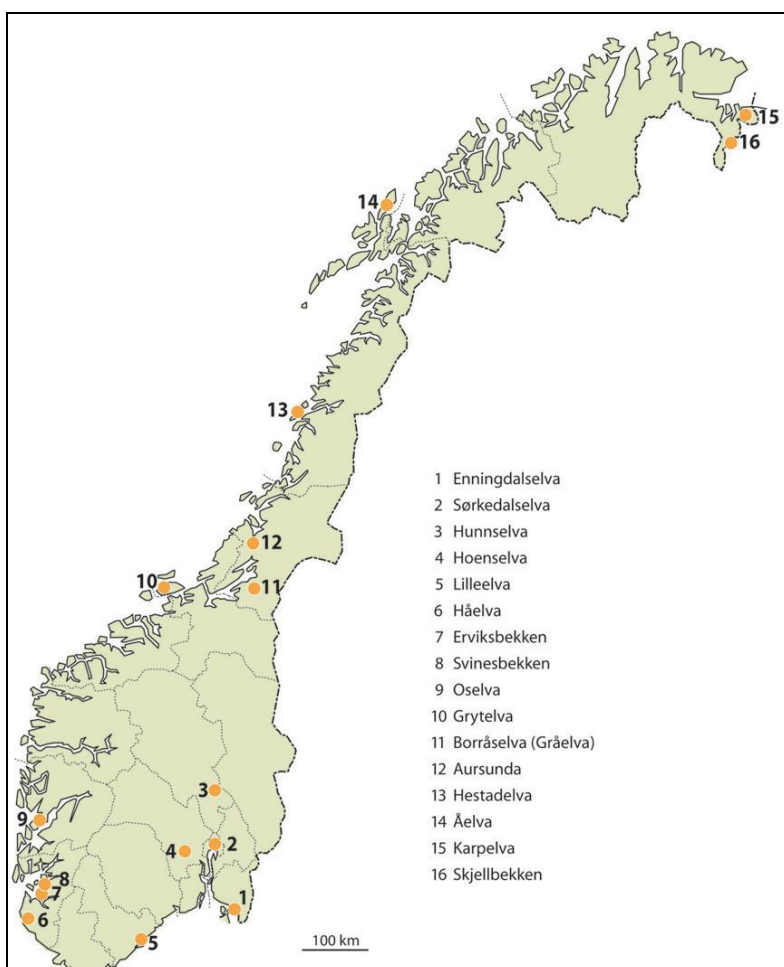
15
16
14
13
12
10
11
3
9
4
2
8
7
6
1
5

1 Enningdalselva
2 Sørkedalselva
3 Hunnselva
4 Hoenselva
5 Lilleelva
6 Håelva
7 Erviksbekken
8 Svinesbekken
9 Oselva
10 Grytelva
11 Borråselva (Gråelva)
12 Aursunda
13 Hestadelva
14 Åelva
15 Karpelva
16 Skjellbekken

100 km